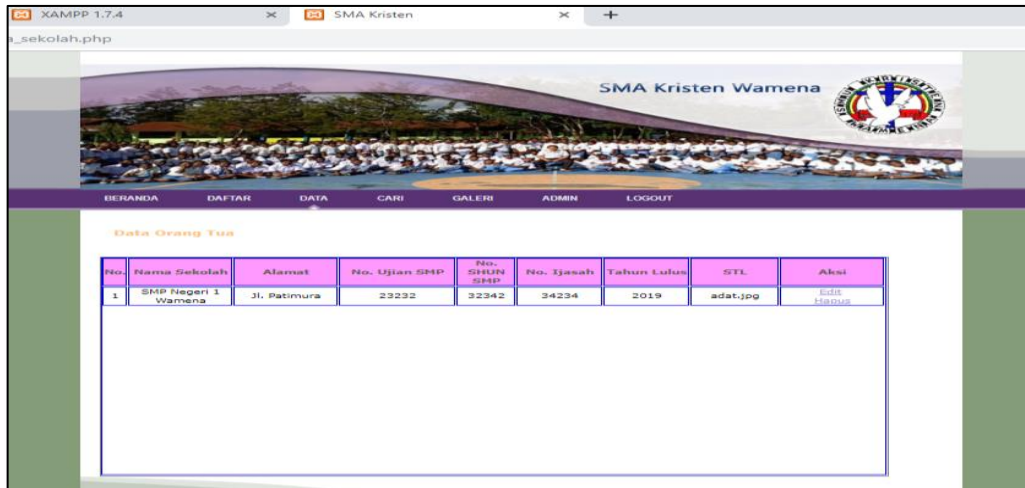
XAMPP 1.7.4 × SMA Kristen × +

_sekolah.php

SMA Kristen Wamena

BERANDA DAFTAR DATA CARI GALERI ADMIN LOGOUT

Data Orang Tua

| No. | Nama Sekolah | Alamat | No. Ujian SMP | No. SHUN SMP | No. Ijasah | Tahun Lulus | STL | Aksi |
|---|---|---|---|---|---|---|---|---|
| 1 | SMP Negeri 1 Wamena | Jl. Patimura | 23232 | 32342 | 34234 | 2019 | adat.jpg | Edit Hapus |